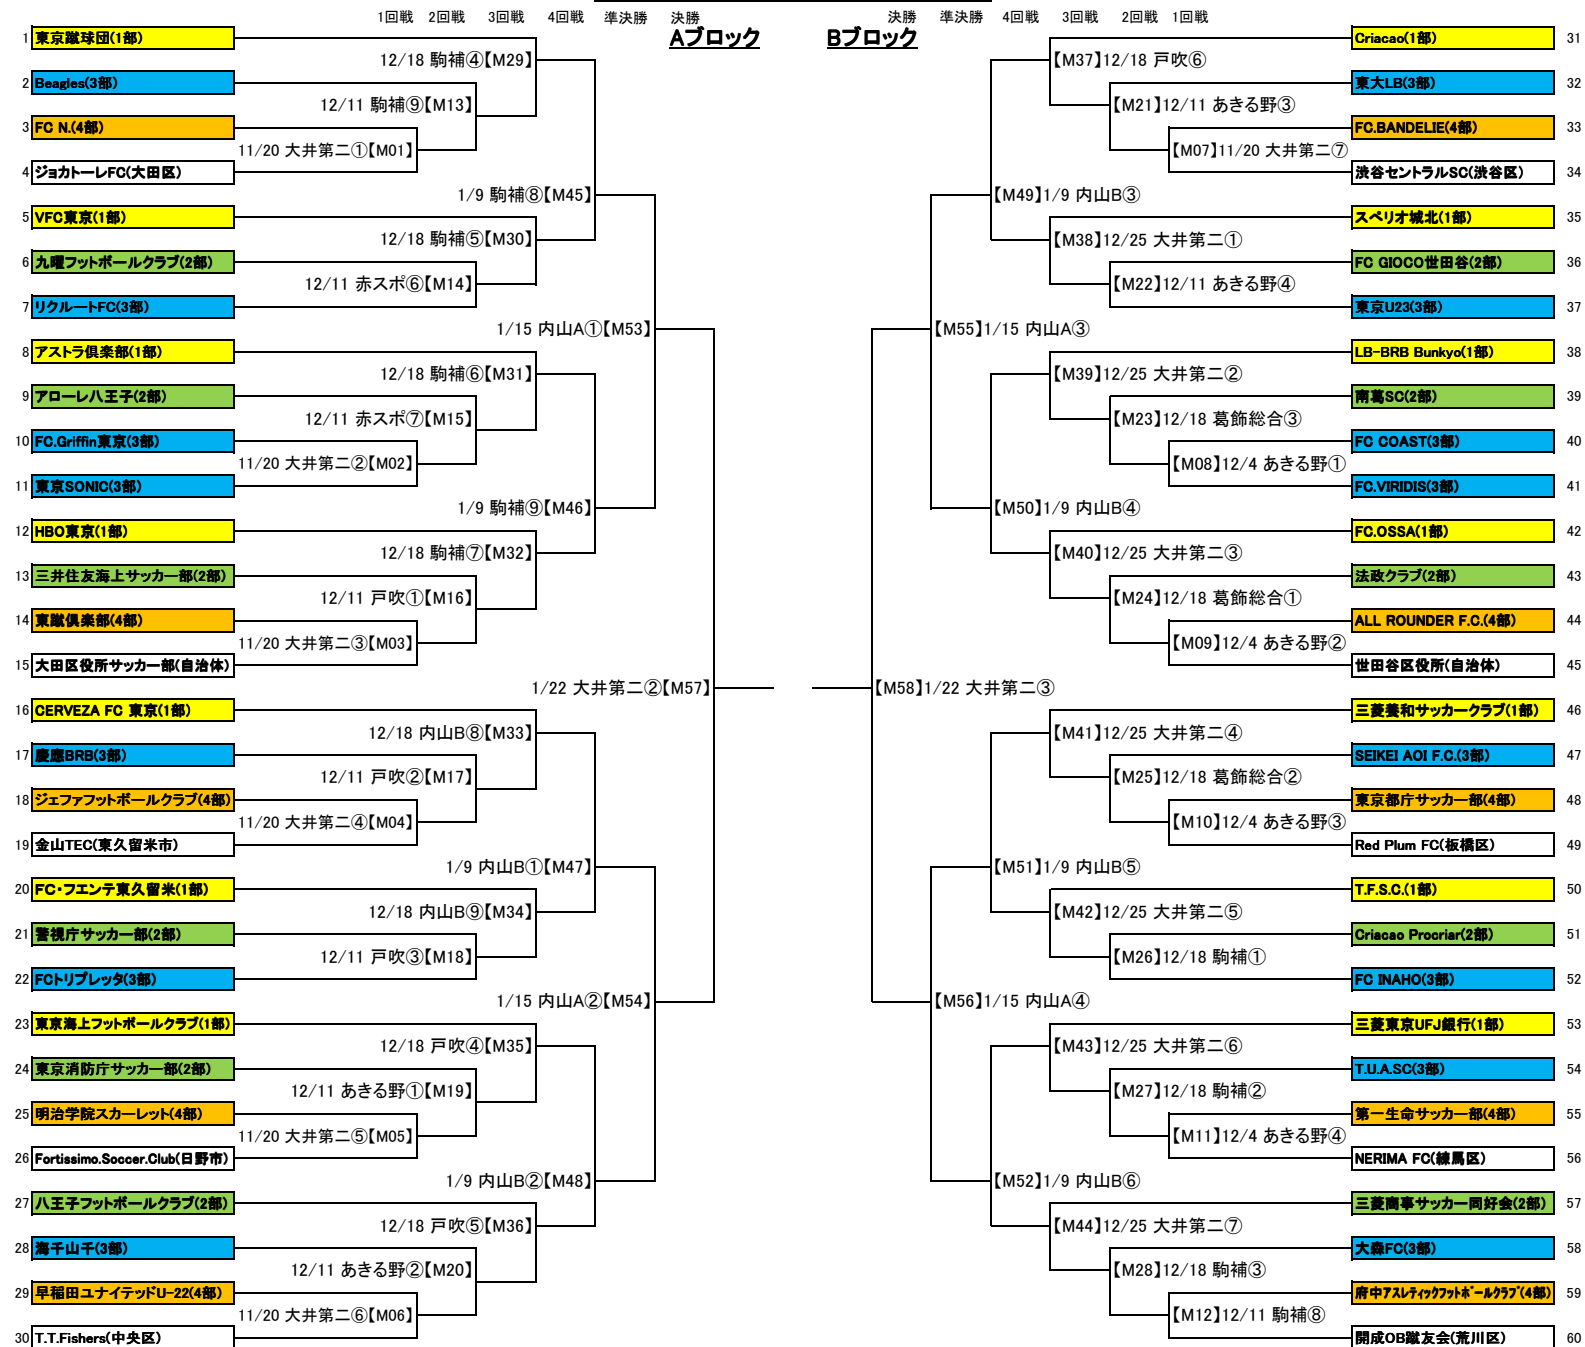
1回戦 2回戦 3回戦 4回戦 準決勝 決勝

Aブロック

Bブロック

決勝 準決勝 4回戦 3回戦 2回戦 1回戦

1 東京蹴球団(1部)
2 Beagles(3部)
3 FC N.(4部)
4 ジョカトーレFC(大田区)
5 VFC東京(1部)
6 九曜フットボールクラブ(2部)
7 リクルートFC(3部)
8 アストラ倶楽部(1部)
9 アローレ八王子(2部)
10 FC.Griffin東京(3部)
11 東京SONIC(3部)
12 HBO東京(1部)
13 三井住友海上サッカー部(2部)
14 東蹴倶楽部(4部)
15 大田区役所サッカー部(自治体)
16 CERVEZA FC 東京(1部)
17 慶應BRB(3部)
18 ジェファフットボールクラブ(4部)
19 金山TEC(東久留米市)
20 FC・フエンテ東久留米(1部)
21 警視庁サッカー部(2部)
22 FCトリプレッタ(3部)
23 東京海上フットボールクラブ(1部)
24 東京消防庁サッカー部(2部)
25 明治学院スカーレット(4部)
26 Fortissimo.Soccer.Club(日野市)
27 八王子フットボールクラブ(2部)
28 海千山千(3部)
29 早稲田ユナイテッドU-22(4部)
30 T.T.Fishers(中央区)

12/18 駒補④【M29】
12/11 駒補⑨【M13】
11/20 大井第二①【M01】
1/9 駒補⑧【M45】
12/18 駒補⑤【M30】
12/11 赤スポ⑥【M14】
1/15 内山A①【M53】
12/18 駒補⑥【M31】
12/11 赤スポ⑦【M15】
11/20 大井第二②【M02】
1/9 駒補⑨【M46】
12/18 駒補⑦【M32】
12/11 戸吹①【M16】
11/20 大井第二③【M03】
1/22 大井第二②【M57】
12/18 内山B⑧【M33】
12/11 戸吹②【M17】
11/20 大井第二④【M04】
1/9 内山B①【M47】
12/18 内山B⑨【M34】
12/11 戸吹③【M18】
1/15 内山A②【M54】
12/18 戸吹④【M35】
12/11 あきる野①【M19】
11/20 大井第二⑤【M05】
1/9 内山B②【M48】
12/18 戸吹⑤【M36】
12/11 あきる野②【M20】
11/20 大井第二⑥【M06】

【M37】12/18 戸吹⑥
【M21】12/11 あきる野③
【M07】11/20 大井第二⑦
【M49】1/9 内山B③
【M38】12/25 大井第二①
【M22】12/11 あきる野④
【M55】1/15 内山A③
【M39】12/25 大井第二②
【M23】12/18 葛飾総合③
【M08】12/4 あきる野①
【M50】1/9 内山B④
【M40】12/25 大井第二③
【M24】12/18 葛飾総合①
【M09】12/4 あきる野②
【M58】1/22 大井第二③
【M41】12/25 大井第二④
【M25】12/18 葛飾総合②
【M10】12/4 あきる野③
【M51】1/9 内山B⑤
【M42】12/25 大井第二⑤
【M26】12/18 駒補①
【M56】1/15 内山A④
【M43】12/25 大井第二⑥
【M27】12/18 駒補②
【M11】12/4 あきる野④
【M52】1/9 内山B⑥
【M44】12/25 大井第二⑦
【M28】12/18 駒補③
【M12】12/11 駒補⑧

Criacao(1部) 31
東大LB(3部) 32
FC.BANDELIE(4部) 33
渋谷セントラルSC(渋谷区) 34
スペリオ城北(1部) 35
FC GIOCO世田谷(2部) 36
東京U23(3部) 37
LB-BRB Bunkyo(1部) 38
南葛SC(2部) 39
FC COAST(3部) 40
FC.VIRIDIS(3部) 41
FC.OSSA(1部) 42
法政クラブ(2部) 43
ALL ROUNDER F.C.(4部) 44
世田谷区役所(自治体) 45
三菱養和サッカークラブ(1部) 46
SEIKEI AOI F.C.(3部) 47
東京都庁サッカー部(4部) 48
Red Plum FC(板橋区) 49
T.F.S.C.(1部) 50
Criacao Prociar(2部) 51
FC INAHO(3部) 52
三菱東京UFJ銀行(1部) 53
T.U.A.SC(3部) 54
第一生命サッカー部(4部) 55
NERIMA FC(練馬区) 56
三菱商事サッカー同好会(2部) 57
大森FC(3部) 58
府中アスレティックフットボールクラブ(4部) 59
開成OB蹴友会(荒川区) 60